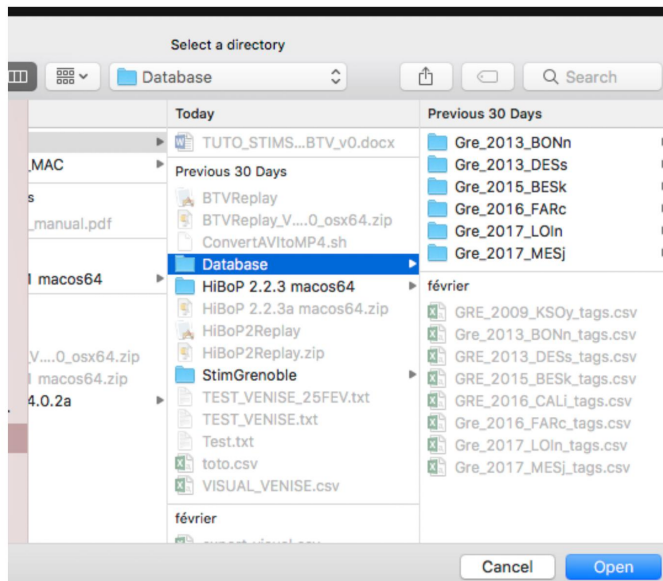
Select a directory

Database

Search

_MAC
s
_manual.pdf
l macos64
V....0_osx64.zip
l macos64.zip
4.0.2a

Today
TUTO_STIMS...BTV_v0.docx
Previous 30 Days
BTVReplay
BTVReplay_V....0_osx64.zip
ConvertAVItoMP4.sh
Database
HiBoP 2.2.3 macos64
HiBoP 2.2.3a macos64.zip
HiBoP2Replay
HiBoP2Replay.zip
StimGrenoble
TEST_VENISE_25FEV.txt
TEST_VENISE.txt
Test.txt
toto.csv
VISUAL_VENISE.csv
février
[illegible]

Previous 30 Days
Gre_2013_BONn
Gre_2013_DESs
Gre_2015_BESk
Gre_2016_FARc
Gre_2017_LOln
Gre_2017_MESj
février
GRE_2009_KSOy_tags.csv
GRE_2013_BONn_tags.csv
GRE_2013_DESs_tags.csv
GRE_2015_BESk_tags.csv
GRE_2016_CALi_tags.csv
Gre_2016_FARc_tags.csv
Gre_2017_LOln_tags.csv
Gre_2017_MESj_tags.csv

Cancel
Open